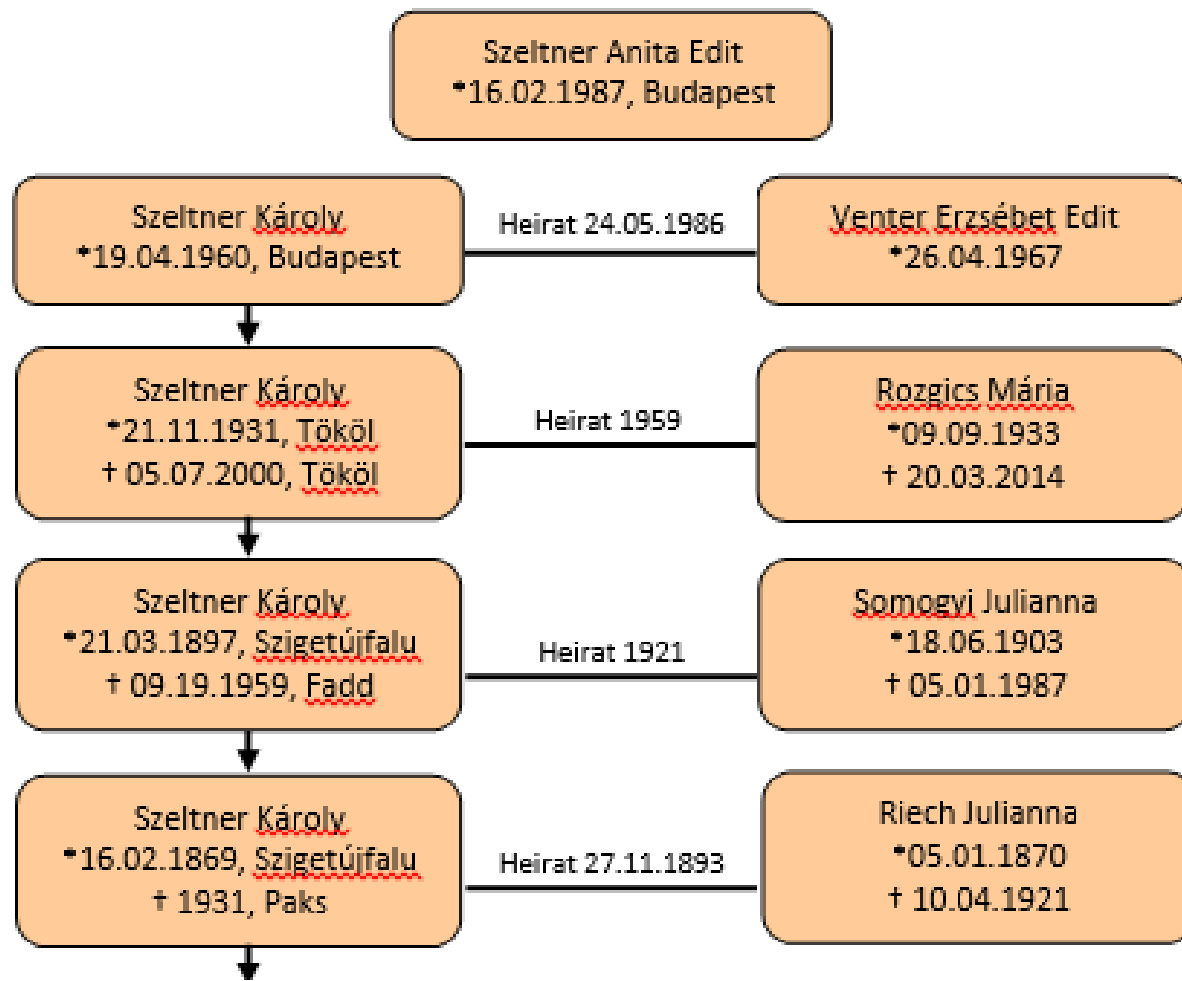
Szeltner Anita Edit
*16.02.1987, Budapest

Szeltner Károly
*19.04.1960, Budapest

Heirat 24.05.1986

Venter Erzsébet Edit
*26.04.1967

Szeltner Károly
*21.11.1931, Tököl
† 05.07.2000, Tököl

Heirat 1959

Rozgics Mária
*09.09.1933
† 20.03.2014

Szeltner Károly
*21.03.1897, Szigetújfalu
† 09.19.1959, Fadd

Heirat 1921

Somogyi Julianna
*18.06.1903
† 05.01.1987

Szeltner Károly
*16.02.1869, Szigetújfalu
† 1931, Paks

Heirat 27.11.1893

Riech Julianna
*05.01.1870
† 10.04.1921